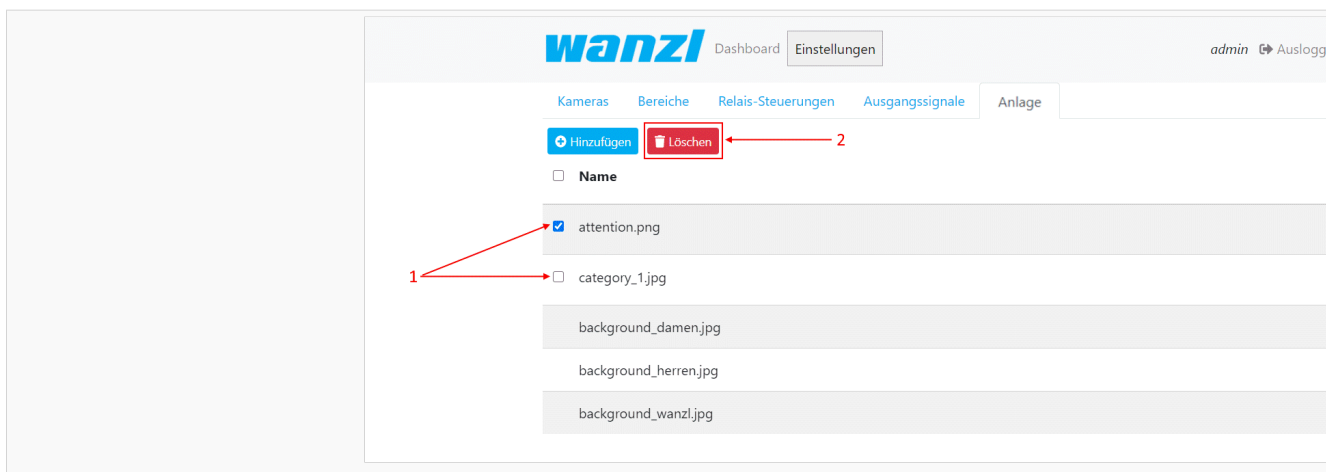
wanzl Dashboard Einstellungen

admin Ausl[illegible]

Kameras Bereiche Relais-Steuerungen Ausgangssignale Anlage

Hinzufügen Löschen

2

Name

attention.png

1

category_1.jpg

background_damen.jpg

background_herren.jpg

background_wanzl.jpg